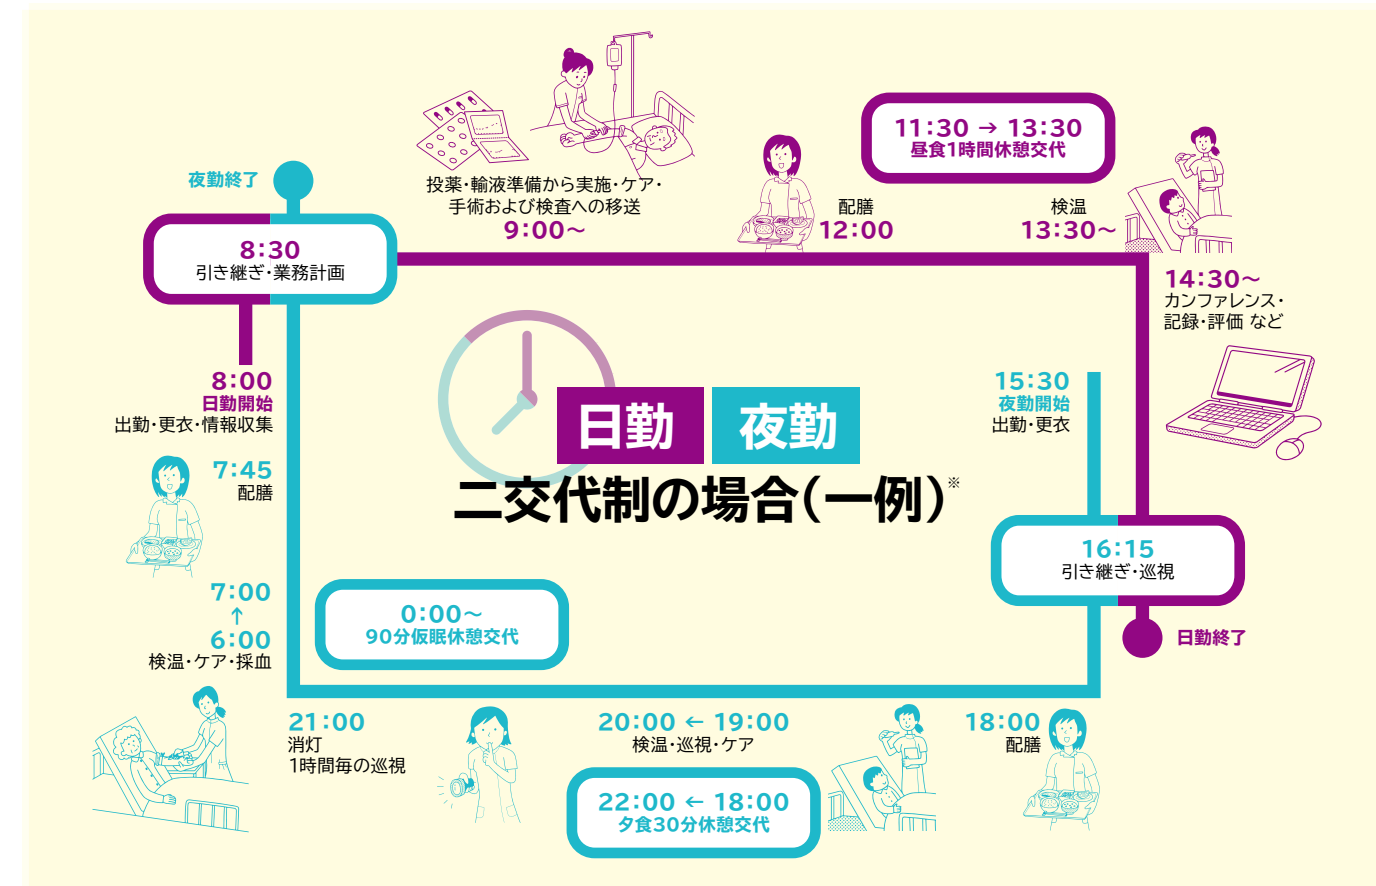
夜勤終了

8:30
引き継ぎ・業務計画

投薬・輸液準備から実施・ケア・手術および検査への移送
9:00～

配膳
12:00

11:30 → 13:30
昼食1時間休憩交代

検温
13:30～

14:30～
カンファレンス・記録・評価 など

8:00
日勤開始
出勤・更衣・情報収集

7:45
配膳

7:00
↑
6:00
検温・ケア・採血

日勤 夜勤
二交代制の場合（一例）※

15:30
夜勤開始
出勤・更衣

16:15
引き継ぎ・巡視

日勤終了

0:00～
90分仮眠休憩交代

21:00
消灯
1時間毎の巡視

20:00 ← 19:00
検温・巡視・ケア

18:00
配膳

22:00 ← 18:00
夕食30分休憩交代